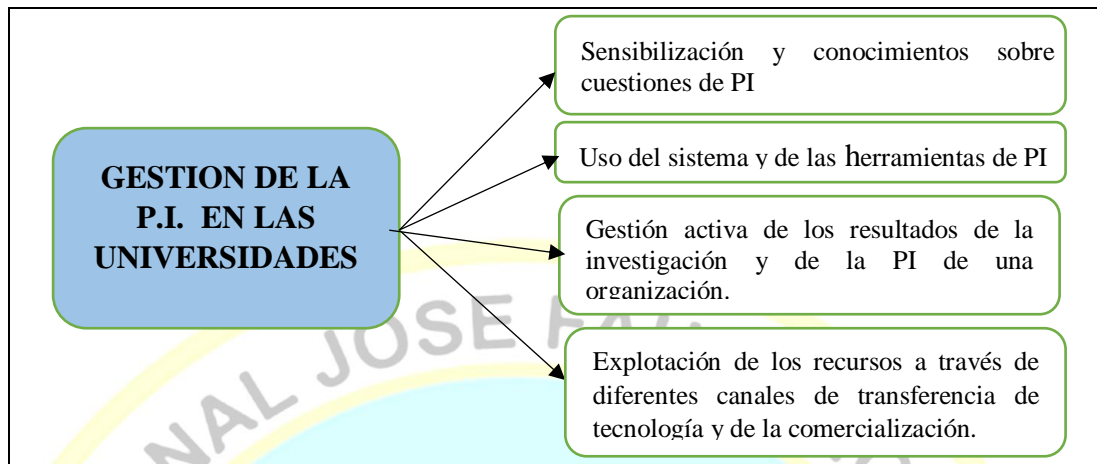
GESTION DE LA P.I. EN LAS UNIVERSIDADES

Sensibilización y conocimientos sobre cuestiones de PI

Uso del sistema y de las herramientas de PI

Gestión activa de los resultados de la investigación y de la PI de una organización.

Explotación de los recursos a través de diferentes canales de transferencia de tecnología y de la comercialización.

NAL JOSE FA